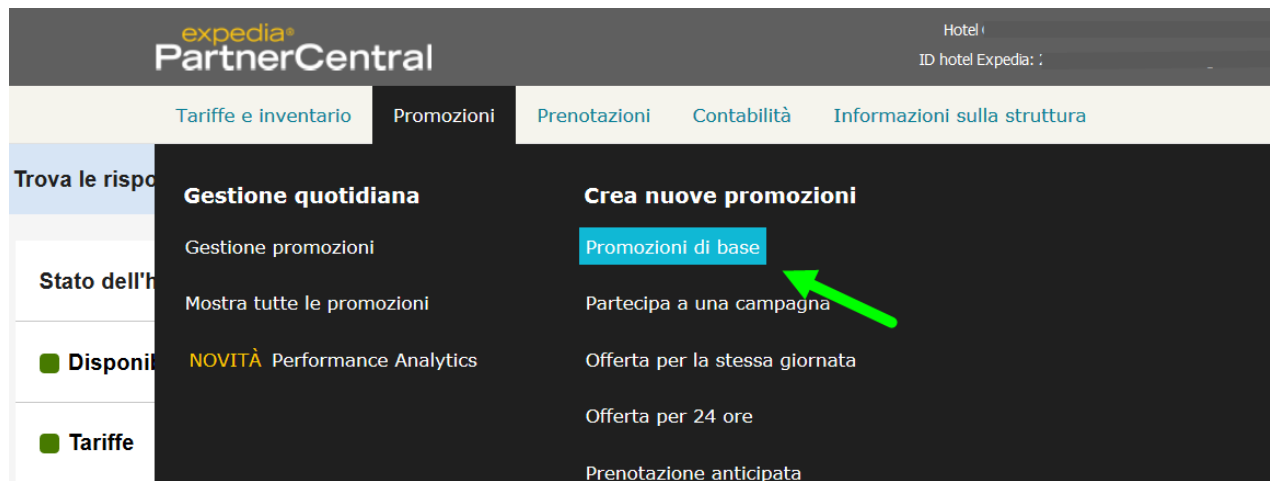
expedia®
PartnerCentral

Hotel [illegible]
ID hotel Expedia: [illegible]

Tariffe e inventario
Promozioni
Prenotazioni
Contabilità
Informazioni sulla struttura

Trova le rispo

Stato dell'h

Disponib

Tariffe

Gestione quotidiana

Gestione promozioni

Mostra tutte le promozioni

NOVITÀ Performance Analytics

Crea nuove promozioni

Promozioni di base

Partecipa a una campagna

Offerta per la stessa giornata

Offerta per 24 ore

Prenotazione anticipata